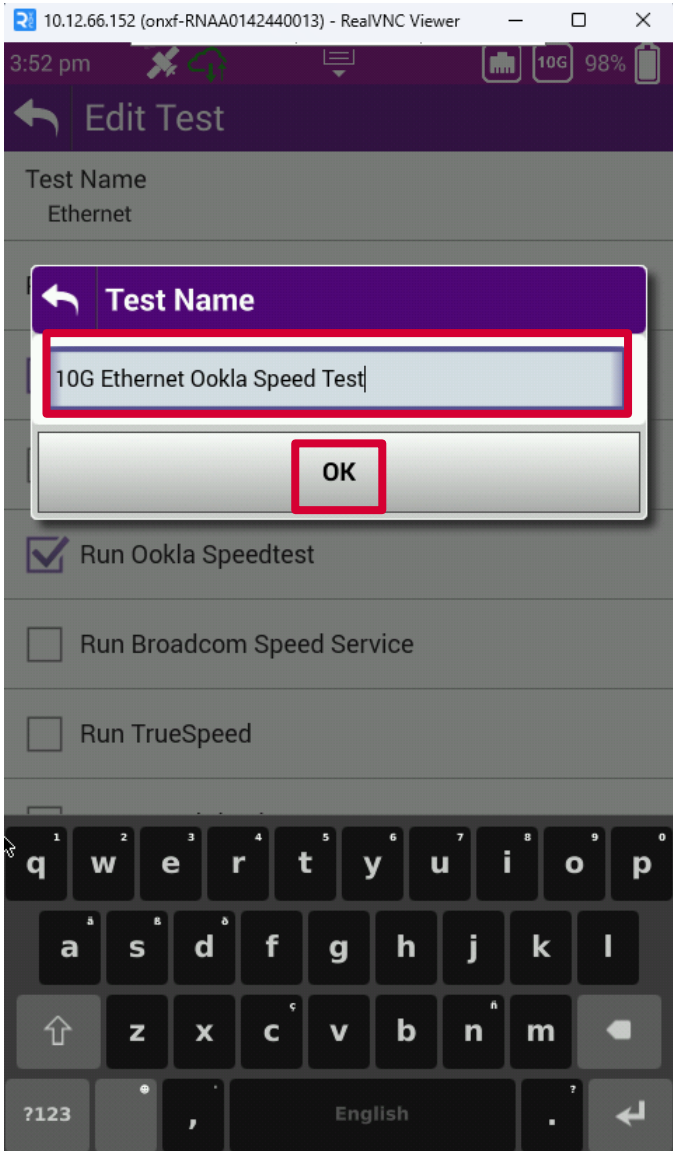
10.12.66.152 (onxf-RNAA0142440013) - RealVNC Viewer

3:52 pm
10G 98%

Edit Test

Test Name
Ethernet

Test Name

10G Ethernet Ookla Speed Test

OK

Run Ookla Speedtest

Run Broadcom Speed Service

Run TrueSpeed

1 q 2 w 3 e 4 r 5 t 6 y 7 u 8 i 9 o 0 p

ä a ß s ð d f g h j k l

z x ç c v b ñ n m

?123 , English . ?